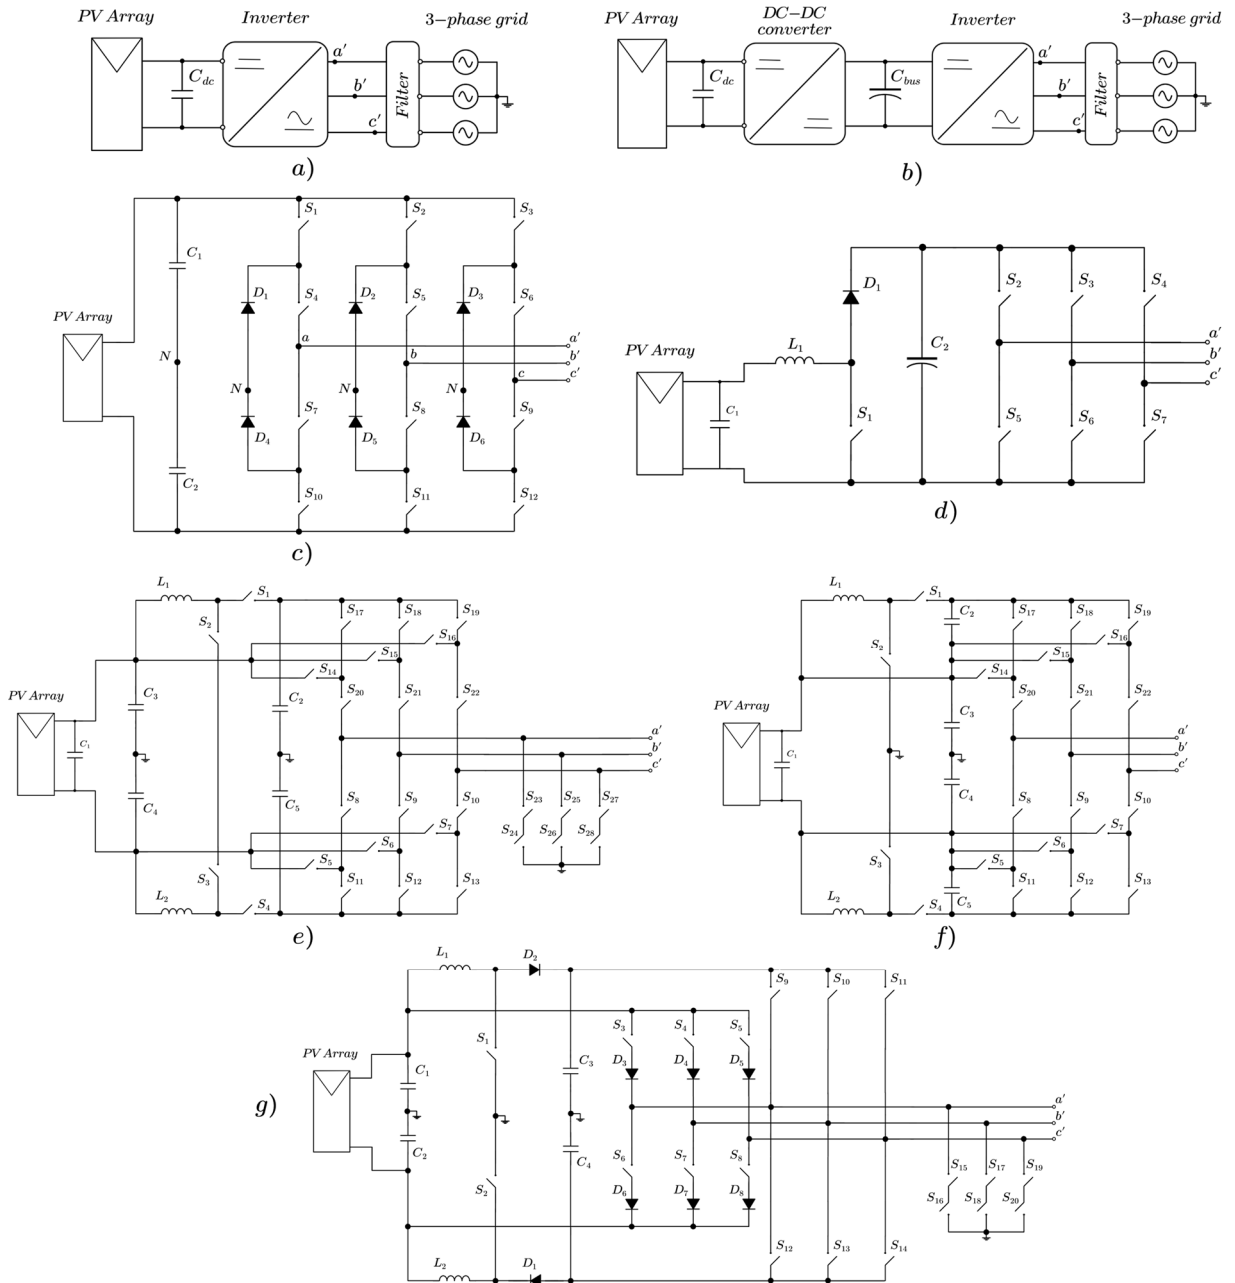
PV Array
Inverter
3−phase grid
$C_{dc}$
$a'$
$b'$
$c'$
Filter
a)

PV Array
DC−DC converter
Inverter
3−phase grid
$C_{dc}$
$C_{bus}$
$a'$
$b'$
$c'$
Filter
b)

PV Array
$C_1$
N
$C_2$
$S_1$ $S_2$ $S_3$
$D_1$ $S_4$ $D_2$ $S_5$ $D_3$ $S_6$
a $a'$
b $b'$
c $c'$
N N N
$S_7$ $S_8$ $S_9$
$D_4$ $D_5$ $D_6$
$S_{10}$ $S_{11}$ $S_{12}$
c)

PV Array
$C_1$
$L_1$
$D_1$
$C_2$
$S_1$
$S_2$ $S_3$ $S_4$
$a'$
$b'$
$c'$
$S_5$ $S_6$ $S_7$
d)

PV Array
$C_1$
$L_1$ $S_1$
$S_2$
$C_3$
$C_4$
$C_2$
$C_5$
$S_{17}$ $S_{18}$ $S_{19}$
$S_{16}$
$S_{15}$
$S_{14}$
$S_{20}$ $S_{21}$ $S_{22}$
$a'$
$b'$
$c'$
$S_8$ $S_9$ $S_{10}$
$S_{23}$ $S_{25}$ $S_{27}$
$S_{24}$ $S_{26}$ $S_{28}$
$S_7$
$S_6$
$S_5$
$S_3$
$S_{11}$ $S_{12}$ $S_{13}$
$L_2$ $S_4$
e)

PV Array
$C_1$
$L_1$ $S_1$
$C_2$
$S_2$
$S_{17}$ $S_{18}$ $S_{19}$
$S_{16}$
$S_{15}$
$S_{14}$
$S_{20}$ $S_{21}$ $S_{22}$
$C_3$
$a'$
$b'$
$c'$
$C_4$
$S_8$ $S_9$ $S_{10}$
$S_7$
$S_6$
$S_5$
$S_3$
$S_{11}$ $S_{12}$ $S_{13}$
$L_2$ $S_4$ $C_5$
f)

$L_1$ $D_2$
$S_9$ $S_{10}$ $S_{11}$
PV Array
$S_1$
$C_3$
$S_3$ $S_4$ $S_5$
$C_1$
$D_3$ $D_4$ $D_5$
g)
$a'$
$b'$
$c'$
$C_2$
$C_4$
$S_6$ $S_7$ $S_8$
$S_{15}$ $S_{17}$ $S_{19}$
$S_2$
$D_6$ $D_7$ $D_8$
$S_{16}$ $S_{18}$ $S_{20}$
$S_{12}$ $S_{13}$ $S_{14}$
$L_2$ $D_1$